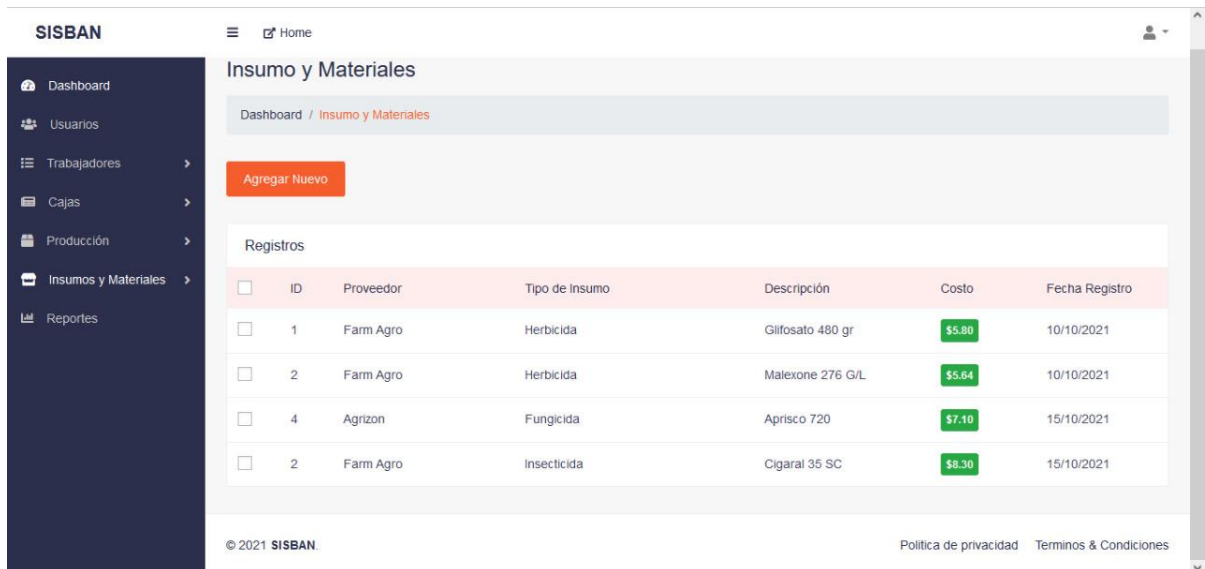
SISBAN

Home

Dashboard
Usuarios
Trabajadores
Cajas
Producción
Insumos y Materiales
Reportes

Insumo y Materiales

Dashboard / Insumo y Materiales

Agregar Nuevo

Registros

| | ID | Proveedor | Tipo de Insumo | Descripción | Costo | Fecha Registro |
|---|---|---|---|---|---|---|
| | 1 | Farm Agro | Herbicida | Glifosato 480 gr | \$5.80 | 10/10/2021 |
| | 2 | Farm Agro | Herbicida | Malexone 276 G/L | \$5.64 | 10/10/2021 |
| | 4 | Agrizon | Fungicida | Aprisco 720 | \$7.10 | 15/10/2021 |
| | 2 | Farm Agro | Insecticida | Cigaral 35 SC | \$8.30 | 15/10/2021 |

© 2021 SISBAN.

Politica de privacidad Terminos & Condiciones